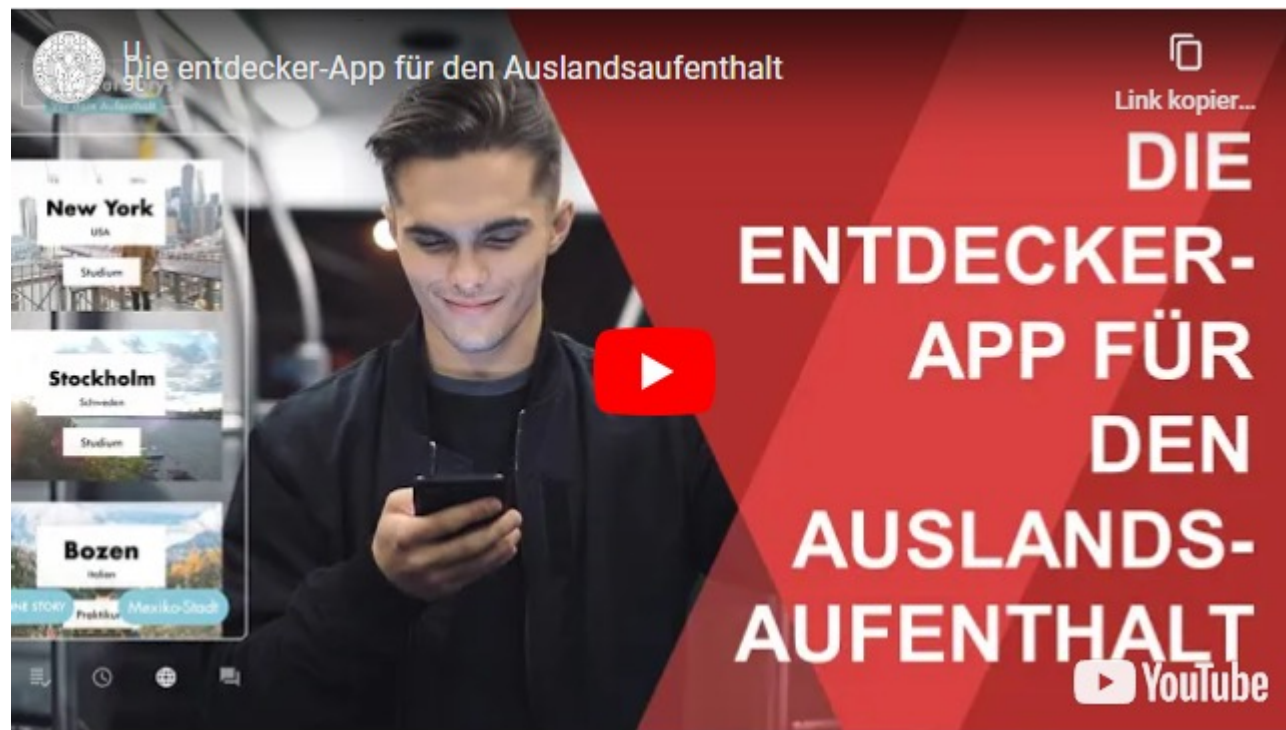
Die entdecker-App für den Auslandsaufenthalt

Link kopier...

New York
USA
Studium

Stockholm
Schweden
Studium

Bozen
Italien
Praktikum

NE STORY

Mexiko-Stadt

DIE ENTDECKER-APP FÜR DEN AUSLANDS-AUFENTHALT

YouTube